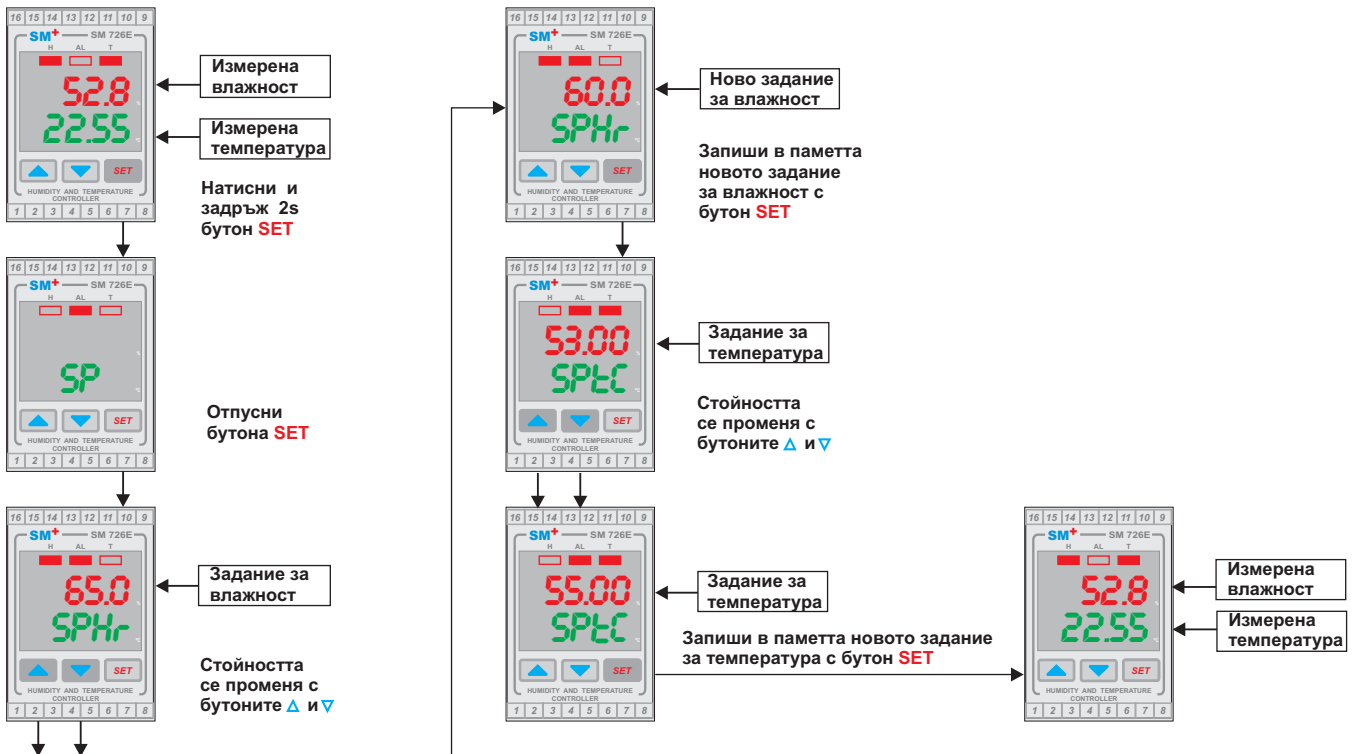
16 15 14 13 12 11 10 9
SM+ SM 726E
H AL T
52.8
22.55
SET
HUMIDITY AND TEMPERATURE CONTROLLER
1 2 3 4 5 6 7 8

Измерена влажност

Измерена температура

Натисни и задръж 2s бутон SET

16 15 14 13 12 11 10 9
SM+ SM 726E
H AL T
SP
SET
HUMIDITY AND TEMPERATURE CONTROLLER
1 2 3 4 5 6 7 8

Отпусни бутона SET

16 15 14 13 12 11 10 9
SM+ SM 726E
H AL T
65.0
SPHr
SET
HUMIDITY AND TEMPERATURE CONTROLLER
1 2 3 4 5 6 7 8

Задание за влажност

Стойността се променя с бутоните △ и ▽

16 15 14 13 12 11 10 9
SM+ SM 726E
H AL T
60.0
SPHr
SET
HUMIDITY AND TEMPERATURE CONTROLLER
1 2 3 4 5 6 7 8

Ново задание за влажност

Запиши в паметта новото задание за влажност с бутон SET

16 15 14 13 12 11 10 9
SM+ SM 726E
H AL T
53.00
SPtC
SET
HUMIDITY AND TEMPERATURE CONTROLLER
1 2 3 4 5 6 7 8

Задание за температура

Стойността се променя с бутоните △ и ▽

16 15 14 13 12 11 10 9
SM+ SM 726E
H AL T
55.00
SPtC
SET
HUMIDITY AND TEMPERATURE CONTROLLER
1 2 3 4 5 6 7 8

Задание за температура

Запиши в паметта новото задание за температура с бутон SET

16 15 14 13 12 11 10 9
SM+ SM 726E
H AL T
52.8
22.55
SET
HUMIDITY AND TEMPERATURE CONTROLLER
1 2 3 4 5 6 7 8

Измерена влажност

Измерена температура